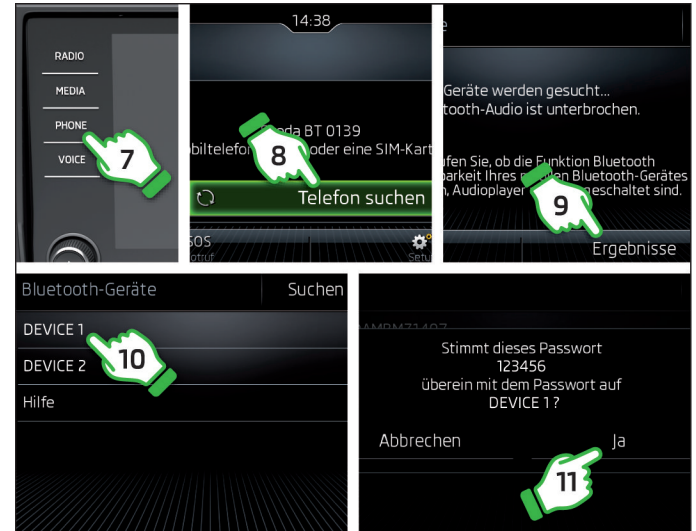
RADIO
MEDIA
PHONE
VOICE
7

14:38
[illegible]da BT 0139
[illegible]billtelefo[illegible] oder eine SIM-Kart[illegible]
8
Telefon suchen
SOS
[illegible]otruf
Setu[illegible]

Geräte werden gesucht...
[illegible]tooth-Audio ist unterbrochen.
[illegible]fen Sie, ob die Funktion Bluetooth
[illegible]barkeit Ihres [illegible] Bluetooth-Gerätes
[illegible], Audioplayer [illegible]geschaltet sind.
9
Ergebnisse

Bluetooth-Geräte
Suchen
DEVICE 1
10
DEVICE 2
Hilfe

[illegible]
Stimmt dieses Passwort
123456
überein mit dem Passwort auf
DEVICE 1?
Abbrechen
Ja
11